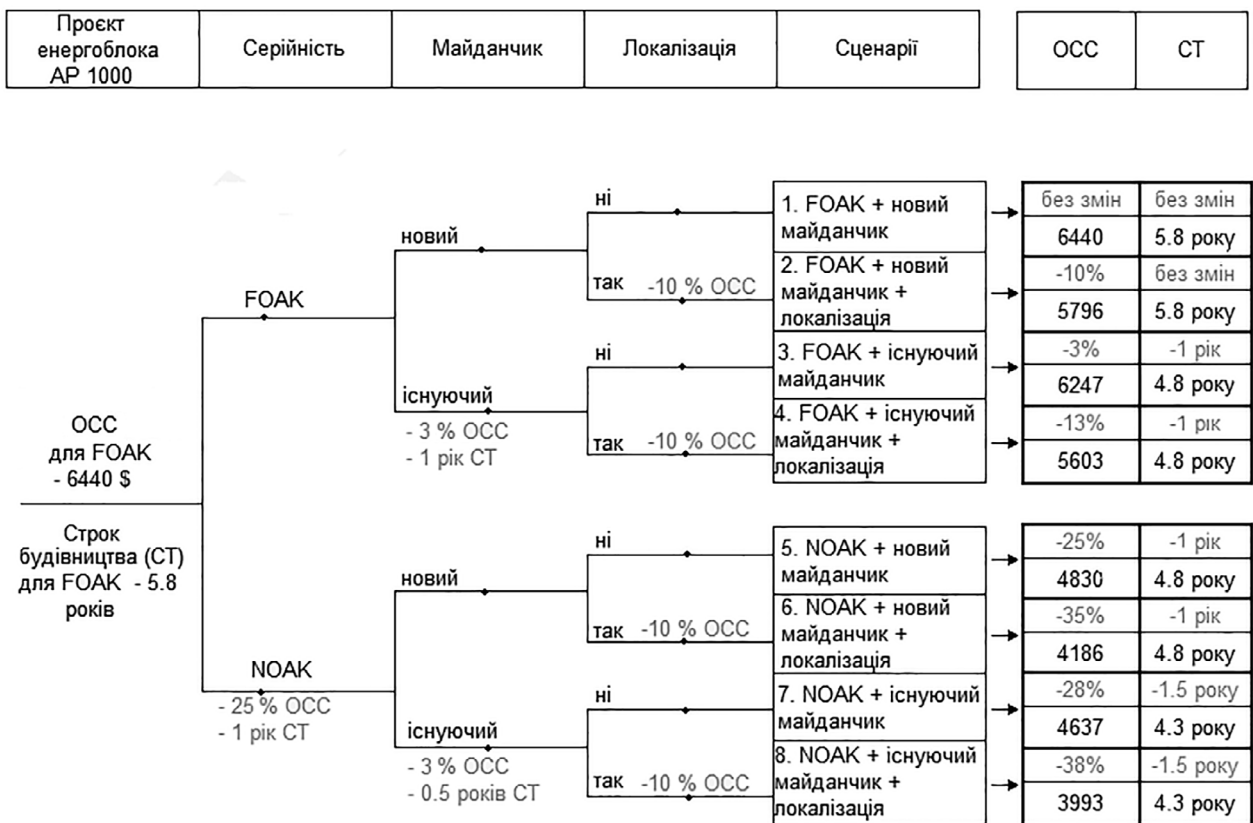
| Проєкт енергоблока АР 1000 | Серійність | Майданчик | Локалізація | Сценарії |
|---|---|---|---|---|

| ОСС | СТ |
|---|---|

ОСС для FOAK - 6440 $

Строк будівництва (СТ) для FOAK - 5.8 років

FOAK

новий

ні

1. FOAK + новий майданчик

так -10 % ОСС

2. FOAK + новий майданчик + локалізація

існуючий
- 3 % ОСС
- 1 рік СТ

ні

3. FOAK + існуючий майданчик

так -10 % ОСС

4. FOAK + існуючий майданчик + локалізація

NOAK
- 25 % ОСС
- 1 рік СТ

новий

ні

5. NOAK + новий майданчик

так -10 % ОСС

6. NOAK + новий майданчик + локалізація

існуючий
- 3 % ОСС
- 0.5 років СТ

ні

7. NOAK + існуючий майданчик

так -10 % ОСС

8. NOAK + існуючий майданчик + локалізація

| ОСС | СТ |
|---|---|
| без змін | без змін |
| 6440 | 5.8 року |
| -10% | без змін |
| 5796 | 5.8 року |
| -3% | -1 рік |
| 6247 | 4.8 року |
| -13% | -1 рік |
| 5603 | 4.8 року |
| -25% | -1 рік |
| 4830 | 4.8 року |
| -35% | -1 рік |
| 4186 | 4.8 року |
| -28% | -1.5 року |
| 4637 | 4.3 року |
| -38% | -1.5 року |
| 3993 | 4.3 року |